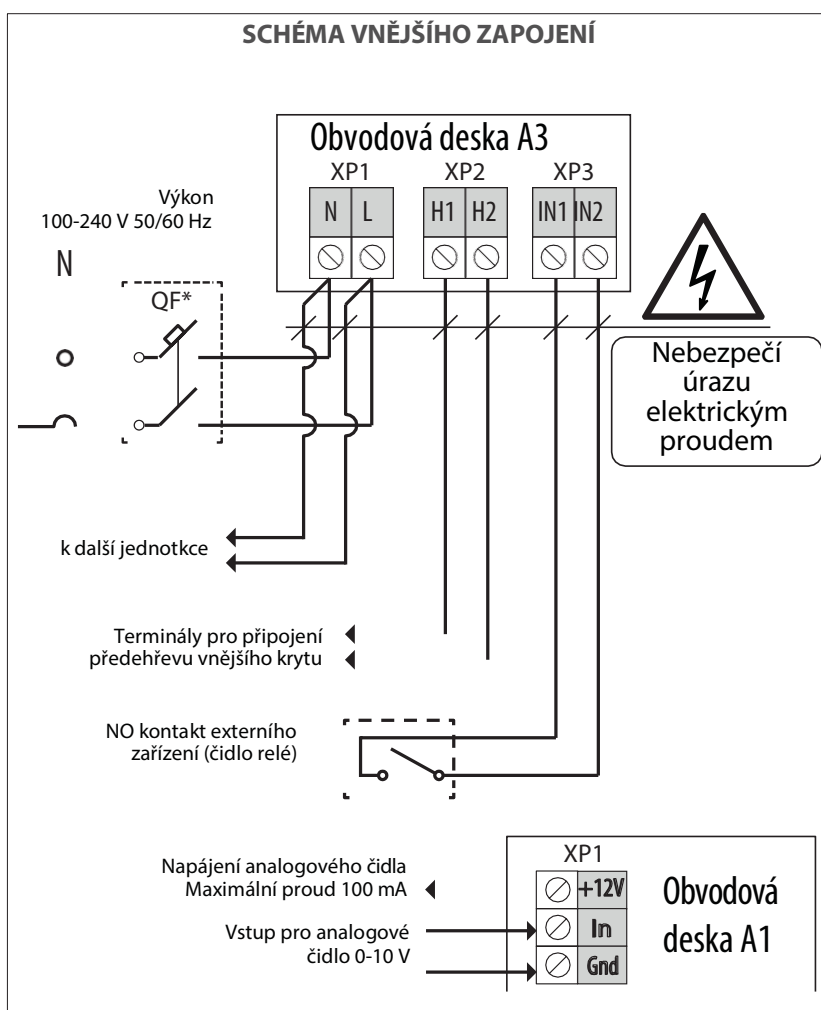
SCHÉMA VNĚJŠÍHO ZAPOJENÍ

Obvodová deska A3

XP1 XP2 XP3

N L H1 H2 IN1 IN2

Výkon
100-240 V 50/60 Hz

N

QF*

Nebezpečí úrazu elektrickým proudem

k další jednotkce

Terminály pro připojení předehřevu vnějšího krytu

NO kontakt externího zařízení (čidlo relé)

XP1

Napájení analogového čidla Maximální proud 100 mA

+12V

Vstup pro analogové čidlo 0-10 V

In

Gnd

Obvodová deska A1